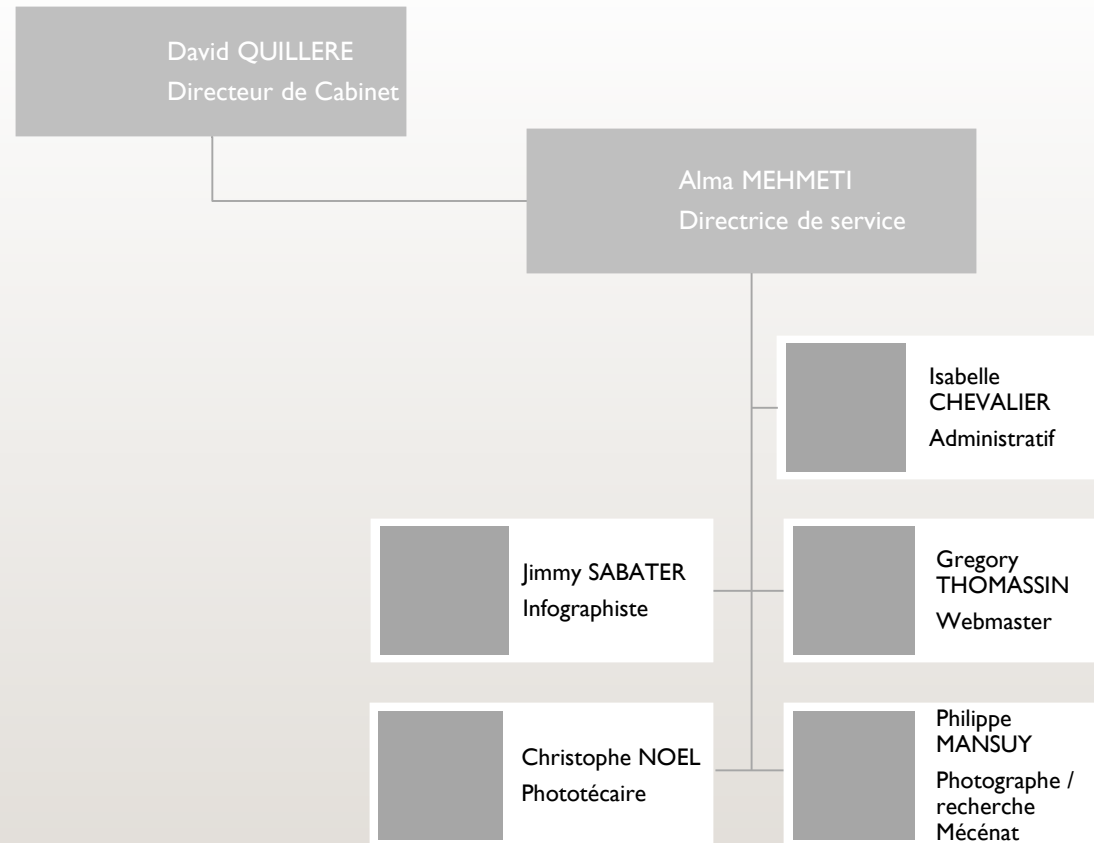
David QUILLERE
Directeur de Cabinet

Alma MEHMETI
Directrice de service

Isabelle CHEVALIER
Administratif

Jimmy SABATER
Infographiste

Gregory THOMASSIN
Webmaster

Christophe NOEL
Phototécaire

Philippe MANSUY
Photographe / recherche Mécénat